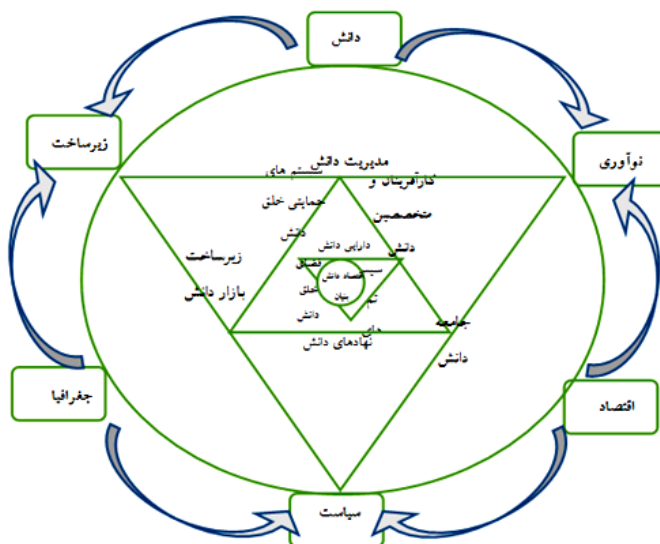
دانش

نوآوری

اقتصاد

سیاست

جغرافیا

زیرساخت

مدیریت دانش

کارآفرینان و متخصصین دانش

جامعه دانش

نهادهای دانش

زیرساخت بازار دانش

سیستم های حمایتی خلق دانش

دارایی دانش

سیستم های

نهادهای

فضای

خلق

دانش

اقتصاد دانش

بنیان